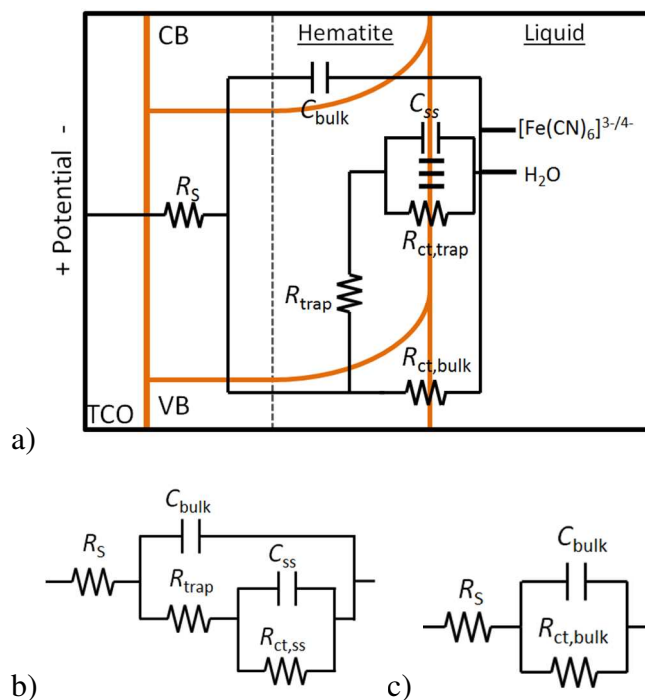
CB
Hematite
Liquid
$C_{\text{bulk}}$
$C_{ss}$
$[Fe(CN)_6]^{3-/4-}$
$H_2O$
+ Potential -
$R_S$
$R_{\text{ct,trap}}$
$R_{\text{trap}}$
$R_{\text{ct,bulk}}$
TCO
VB
a)

$C_{\text{bulk}}$
$R_S$
$R_{\text{trap}}$
$C_{\text{ss}}$
$R_{\text{ct,ss}}$
b)

$C_{\text{bulk}}$
$R_S$
$R_{\text{ct,bulk}}$
c)